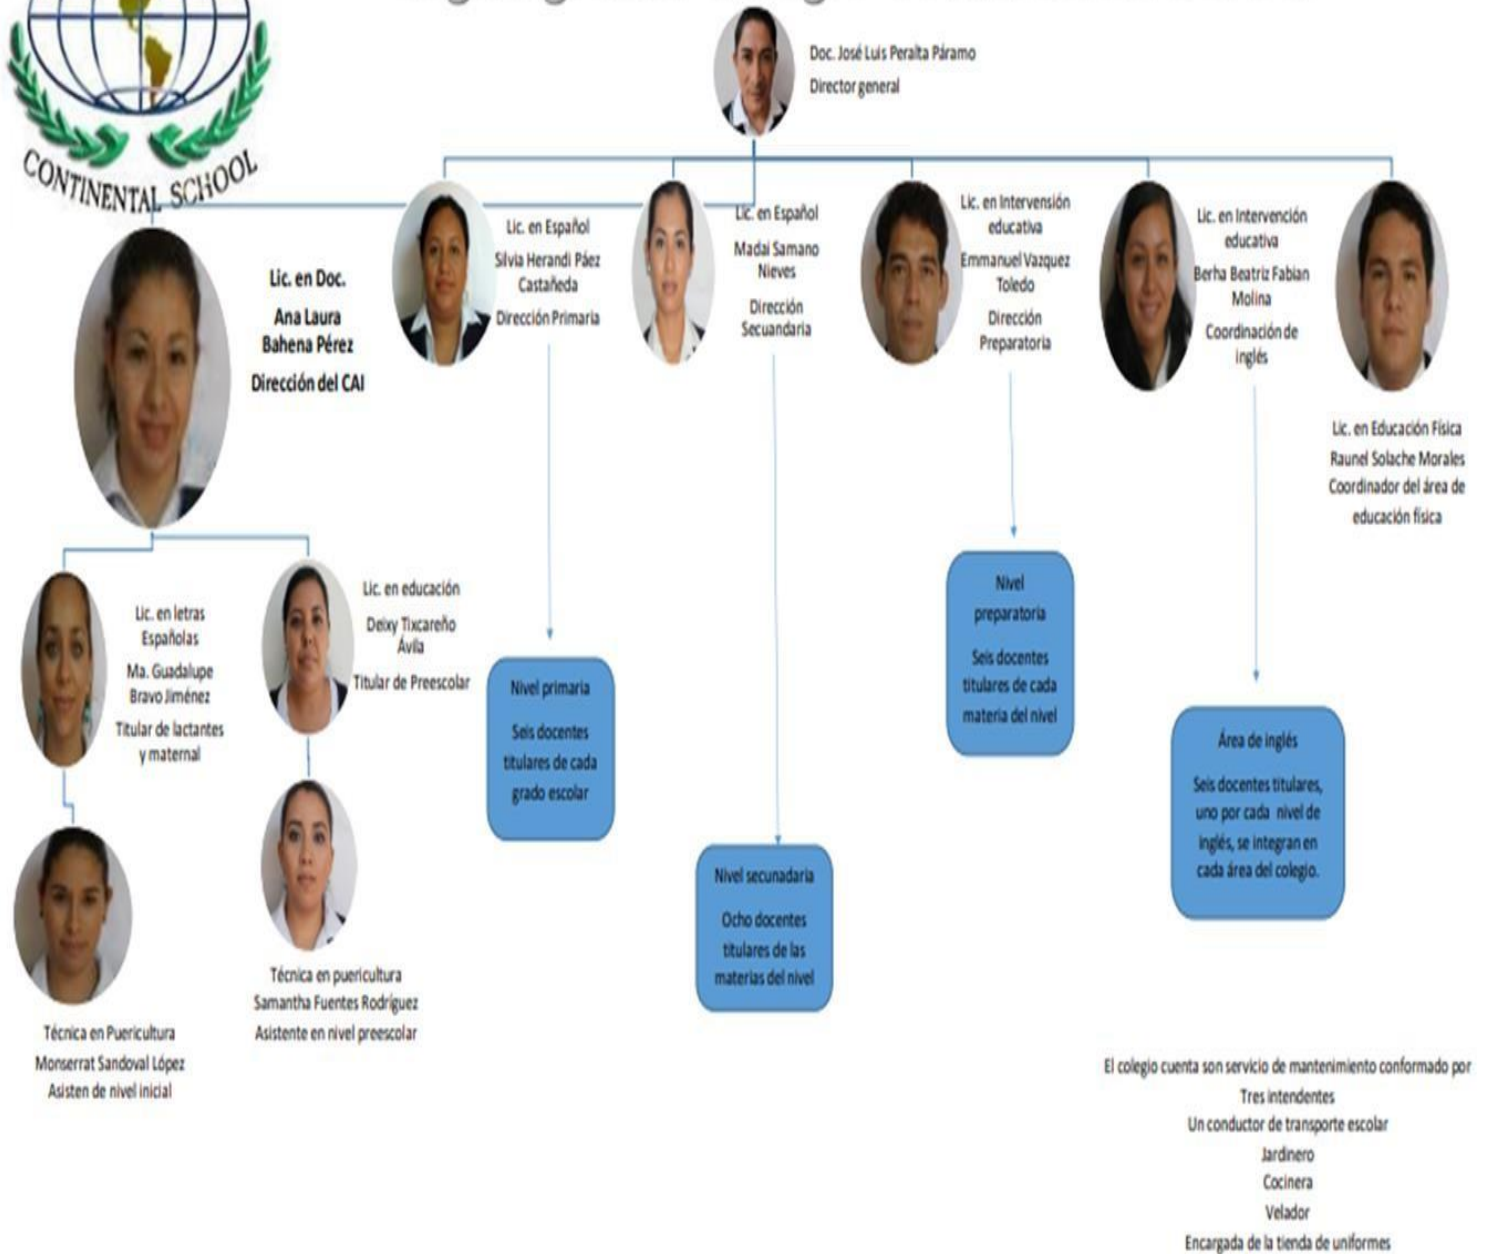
CONTINENTAL SCHOOL

Doc. José Luis Peralta Páramo
Director general

Lic. en Doc.
Ana Laura Bahena Pérez
Dirección del CAI

Lic. en Español
Silvia Herandi Páez Castañeda
Dirección Primaria

Lic. en Español
Madai Samano Nieves
Dirección Secuandaria

Lic. en Intervensión educativa
Emmanuel Vazquez Toledo
Dirección Preparatoria

Lic. en Intervención educativa
Berha Beatriz Fabian Molina
Coordinación de inglés

Lic. en Educación Física
Raunel Solache Morales
Coordinador del área de educación física

Lic. en letras Españolas
Ma. Guadalupe Bravo Jiménez
Titular de lactantes y maternal

Lic. en educación
Deixy Tixcareño Ávila
Titular de Preescolar

Nivel primaria
Seis docentes titulares de cada grado escolar

Nivel preparatoria
Seis docentes titulares de cada materia del nivel

Área de inglés
Seis docentes titulares, uno por cada nivel de inglés, se integran en cada área del colegio.

Nivel secunadaria
Ocho docentes titulares de las materias del nivel

Técnica en puericultura
Samantha Fuentes Rodríguez
Asistente en nivel preescolar

Técnica en Puericultura
Monserrat Sandoval López
Asisten de nivel inicial

El colegio cuenta son servicio de mantenimiento conformado por
Tres intendentes
Un conductor de transporte escolar
Jardinero
Cocinera
Velador
Encargada de la tienda de uniformes